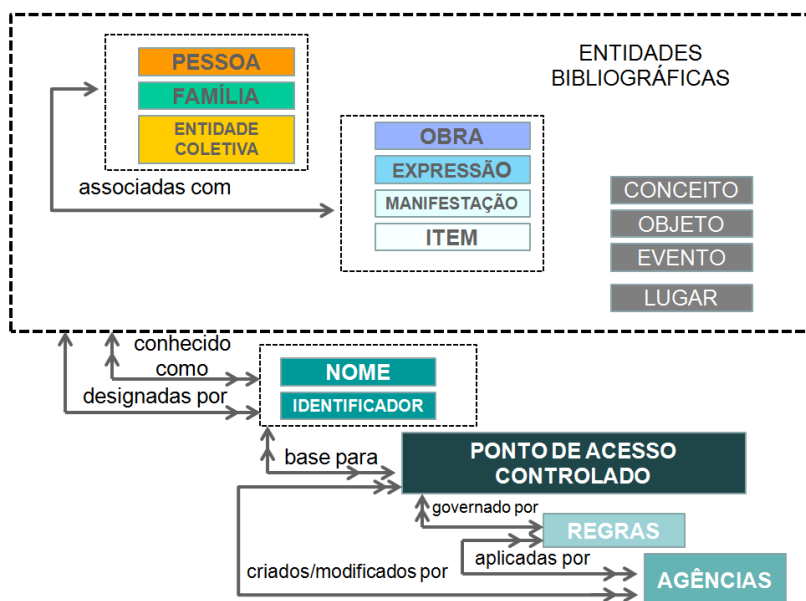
ENTIDADES BIBLIOGRÁFICAS

PESSOA
FAMÍLIA
ENTIDADE COLETIVA

associadas com

OBRA
EXPRESSÃO
MANIFESTAÇÃO
ITEM

CONCEITO
OBJETO
EVENTO
LUGAR

conhecido como

designadas por

NOME
IDENTIFICADOR

base para

PONTO DE ACESSO CONTROLADO

governado por

REGRAS

aplicadas por

criados/modificados por

AGÊNCIAS